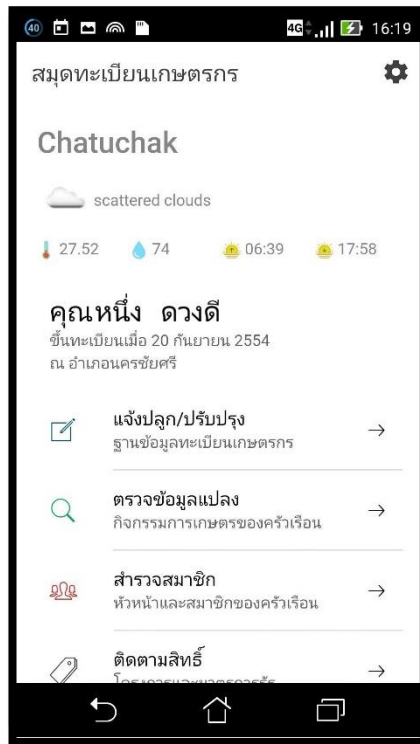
40 4G 16:19

สมุดทะเบียนเกษตรกร

Chatuchak

scattered clouds

27.52 74 06:39 17:58

คุณหนึ่ง ดวงดี
ขึ้นทะเบียนเมื่อ 20 กันยายน 2554
ณ อำเภอนครชัยศรี

แจ้งปลูก/ปรับปรุง
ฐานข้อมูลทะเบียนเกษตรกร →

ตรวจข้อมูลแปลง
กิจกรรมการเกษตรของครัวเรือน →

สำรวจสมาชิก
หัวหน้าและสมาชิกของครัวเรือน →

ติดตามสิทธิ์
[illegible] →